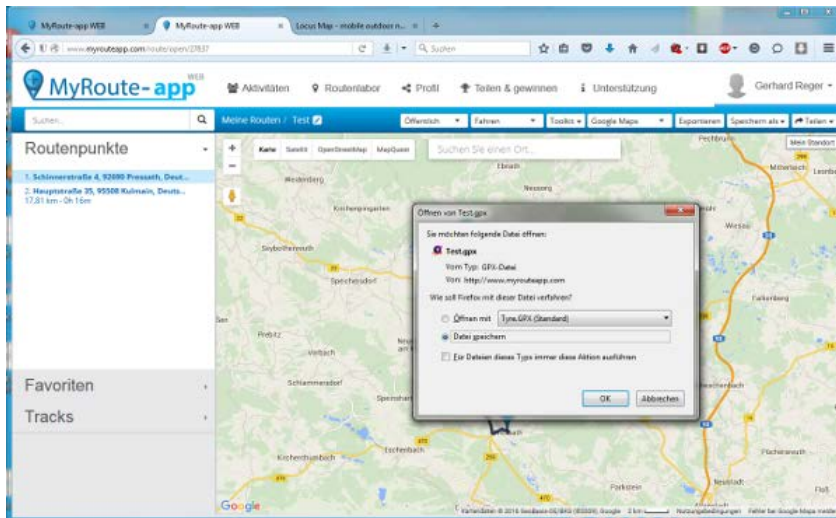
MyRoute-app WEB × MyRoute-app WEB × Locus Map - mobile outdoor n... × +

www.myrouteapp.com/route/open/27837

Suchen

MyRoute-app WEB

Aktivitäten Routenlabor Profil Teilen & gewinnen Unterstützung Gerhard Reger

Suchen...

Meine Routen / Test

Öffentlich Fahren Toolbox Google Maps Exportieren Speichern als Teilen

Routenpunkte

1. Schinnerstraße 4, 92690 Pressath, Deut...

2. Hauptstraße 35, 95508 Kulmain, Deuts...
17,81 km - 0h:16m

Karte Satellit OpenStreetMap MapQuest

Suchen Sie einen Ort...

Mein Standort

Öffnen von Test.gpx

Sie möchten folgende Datei öffnen:

Test.gpx

Vom Typ: GPX-Datei

Von: http://www.myrouteapp.com

Wie soll Firefox mit dieser Datei verfahren?

Öffnen mit Tyre.GPX (Standard)

Datei speichern

Für Dateien dieses Typs immer diese Aktion ausführen

OK Abbrechen

Favoriten

Tracks

Ebnath
Neusorg
Weidenberg
Kirchenpingarten
Seybothenreuth
Speichersdorf
Pressath
Vorbach
Schlammersdorf
Kirchenthumbach
Eschenbach
Parkstein
Falkenberg
Flossenbürg
Mitterteich
Leonberg
Pechbrunn
Wiesau
Floß

Google

Kartendaten © 2016 GeoBasis-DE/BKG (©2009), Google 2 km Nutzungsbedingungen Fehler bei Google Maps melden